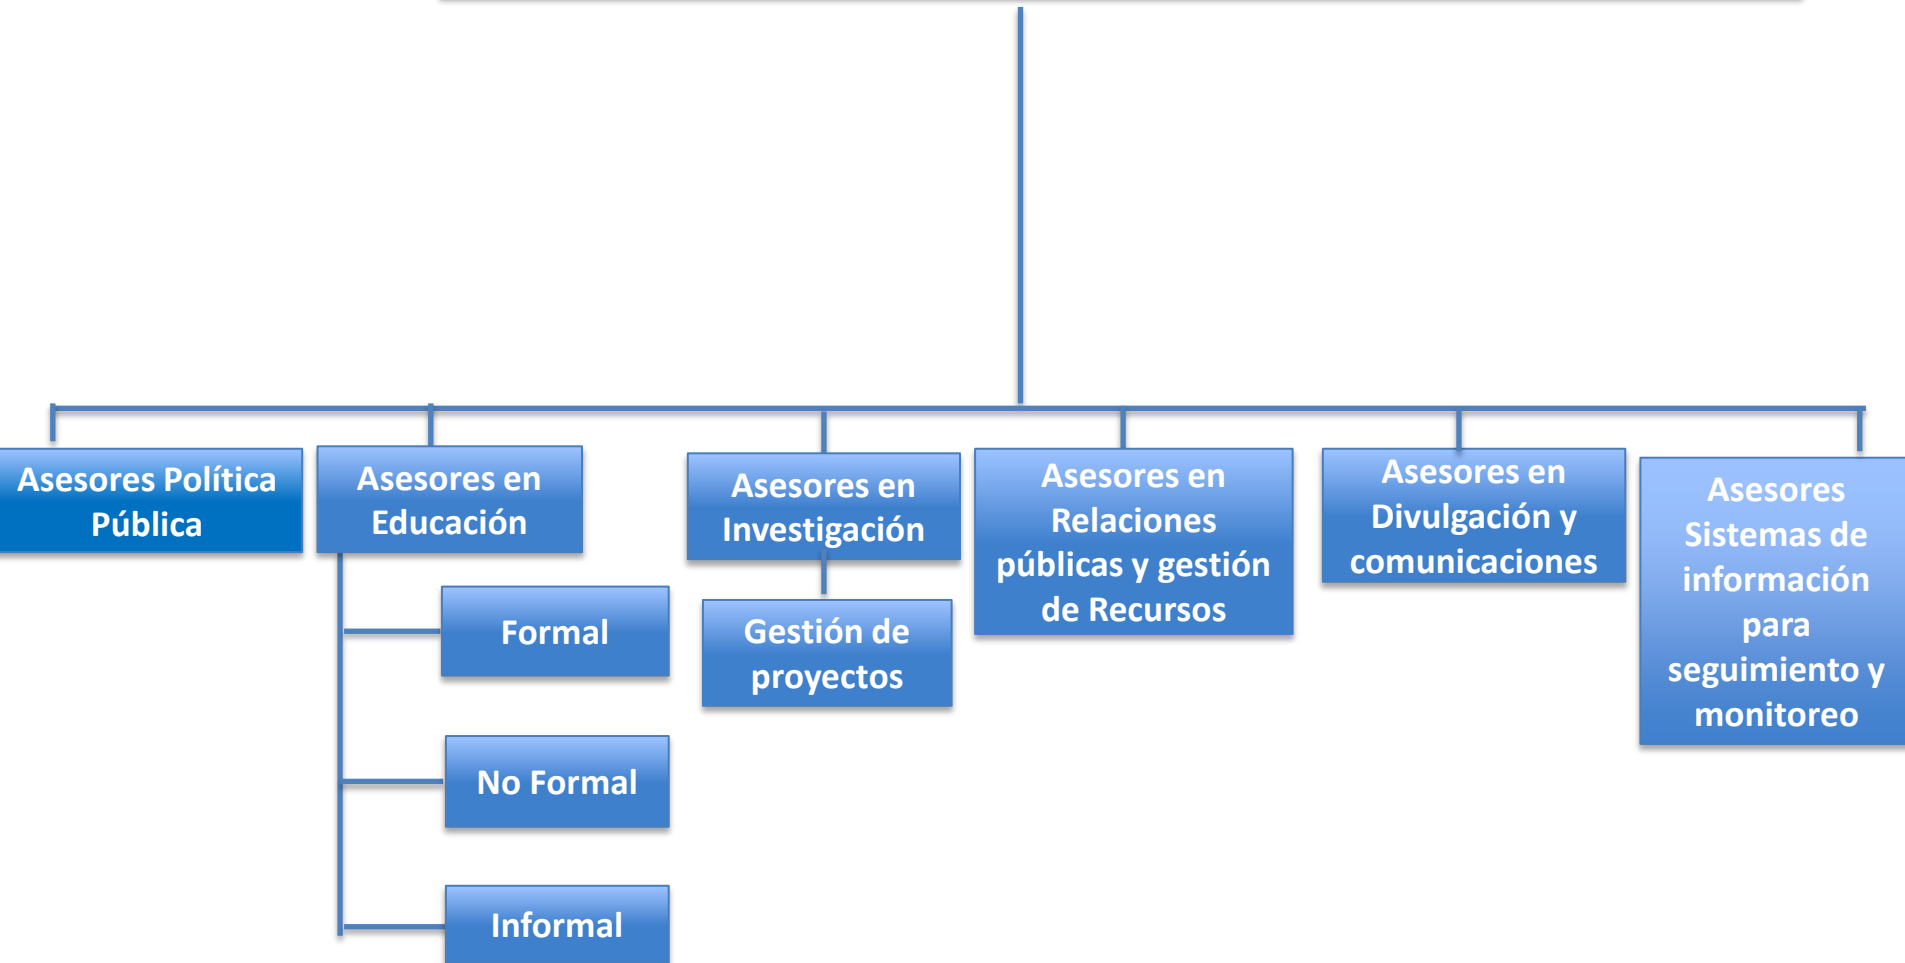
Asesores Política Pública

Asesores en Educación

Formal

No Formal

Informal

Asesores en Investigación

Gestión de proyectos

Asesores en Relaciones públicas y gestión de Recursos

Asesores en Divulgación y comunicaciones

Asesores Sistemas de información para seguimiento y monitoreo